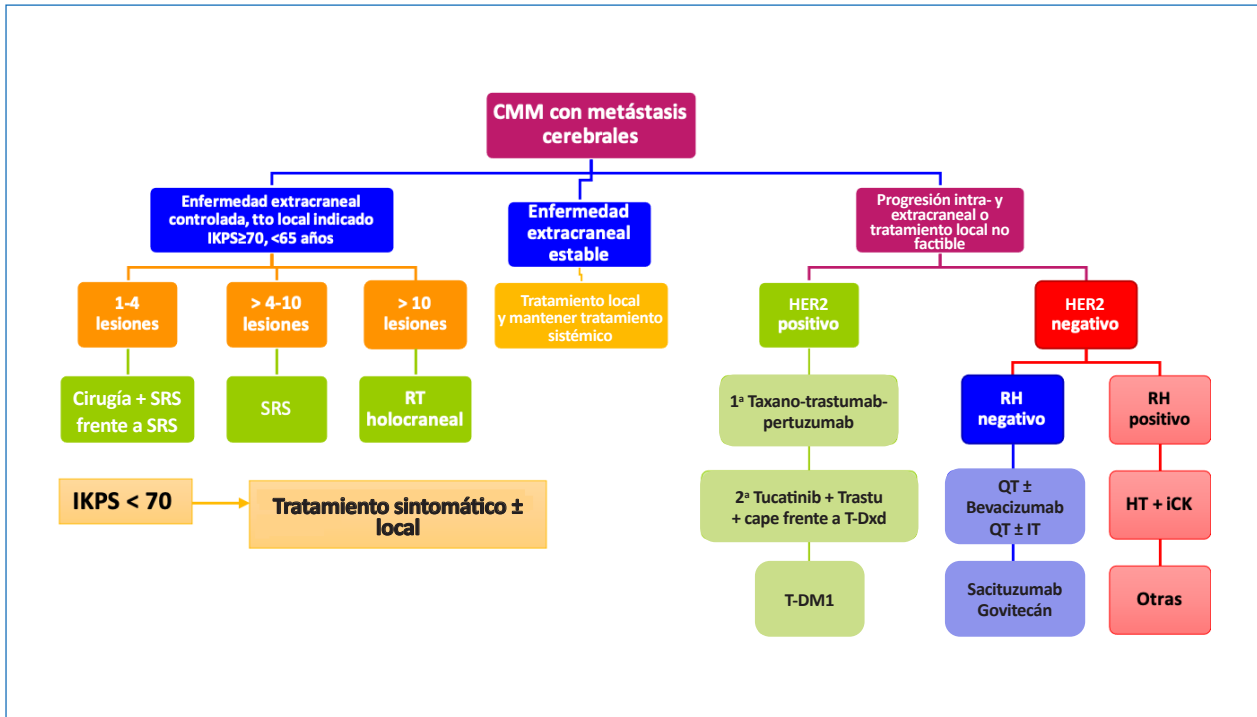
CMM con metástasis cerebrales

Enfermedad extracraneal controlada, tto local indicado IKPS≥70, <65 años

Enfermedad extracraneal estable

Progresión intra- y extracraneal o tratamiento local no factible

1-4 lesiones

> 4-10 lesiones

> 10 lesiones

Tratamiento local y mantener tratamiento sistémico

HER2 positivo

HER2 negativo

Cirugía + SRS frente a SRS

SRS

RT holocraneal

1ª Taxano-trastumab-pertuzumab

RH negativo

RH positivo

2ª Tucatinib + Trastu + cape frente a T-Dxd

QT ± Bevacizumab QT ± IT

HT + iCK

T-DM1

Sacituzumab Govitecán

Otras

IKPS < 70

Tratamiento sintomático ± local